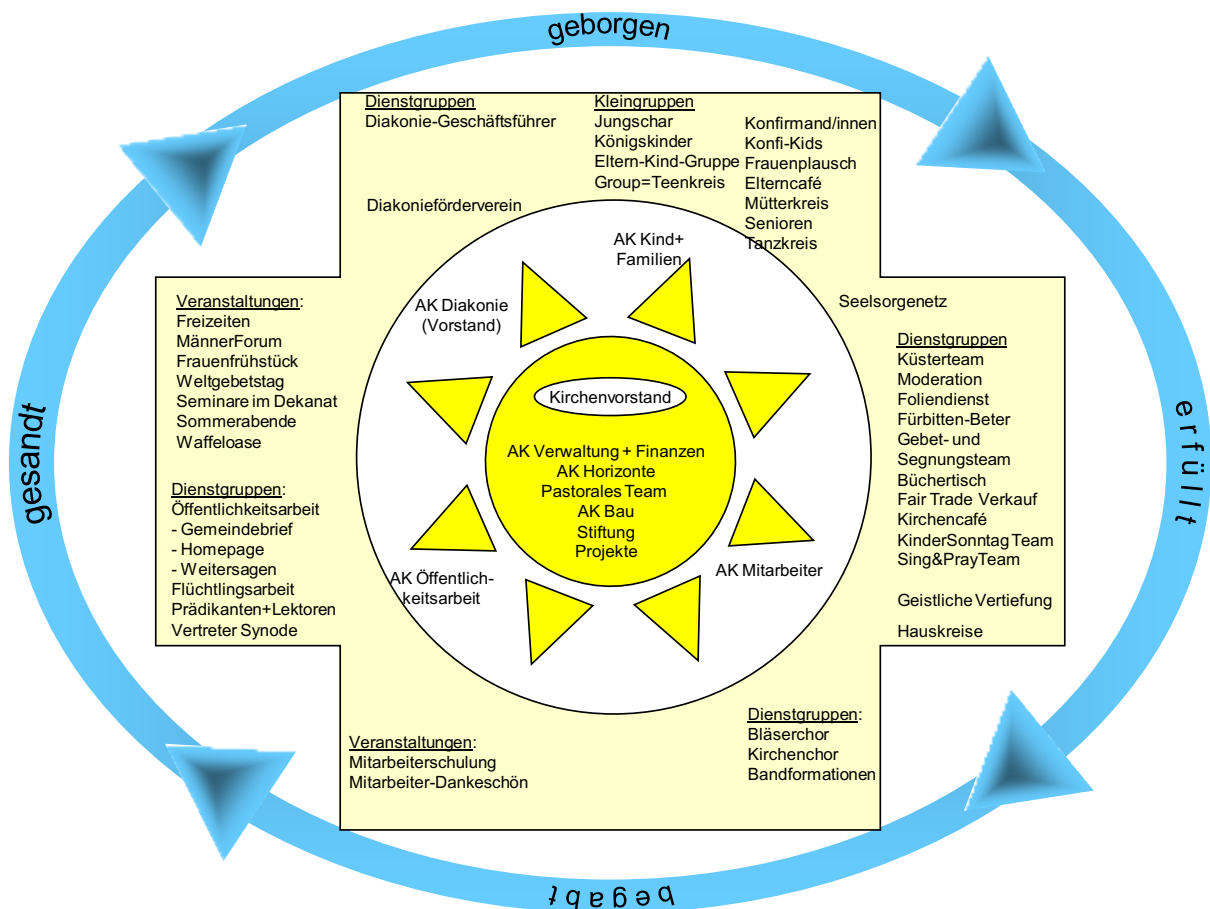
geborgen

Dienstgruppen
Diakonie-Geschäftsführer

Diakoniefördervein

Kleingruppen
Jungschar
Königskinder
Eltern-Kind-Gruppe
Group=Teenkreis

Konfirmand/innen
Konfi-Kids
Frauenplausch
Elterncafé
Mütterkreis
Senioren
Tanzkreis

AK Kind+ Familien

AK Diakonie (Vorstand)

Seelsorgenetz

Veranstaltungen:
Freizeiten
MännerForum
Frauenfrühstück
Weltgebetstag
Seminare im Dekanat
Sommerabende
Waffeloase

Dienstgruppen:
Öffentlichkeitsarbeit
- Gemeindebrief
- Homepage
- Weitersagen
Flüchtlingsarbeit
Prädikanten+Lektoren
Vertreter Synode

Kirchenvorstand

AK Verwaltung + Finanzen
AK Horizonte
Pastorales Team
AK Bau
Stiftung
Projekte

AK Öffentlichkeitsarbeit

AK Mitarbeiter

Dienstgruppen
Küsterteam
Moderation
Foliendienst
Fürbitten-Beter
Gebet- und Segnungsteam
Büchertisch
Fair Trade Verkauf
Kirchencafé
KinderSonntag Team
Sing&PrayTeam

Geistliche Vertiefung

Hauskreise

gesandt

erfüllt

Veranstaltungen:
Mitarbeiterschulung
Mitarbeiter-Dankeschön

Dienstgruppen:
Bläserchor
Kirchenchor
Bandformationen

begabt